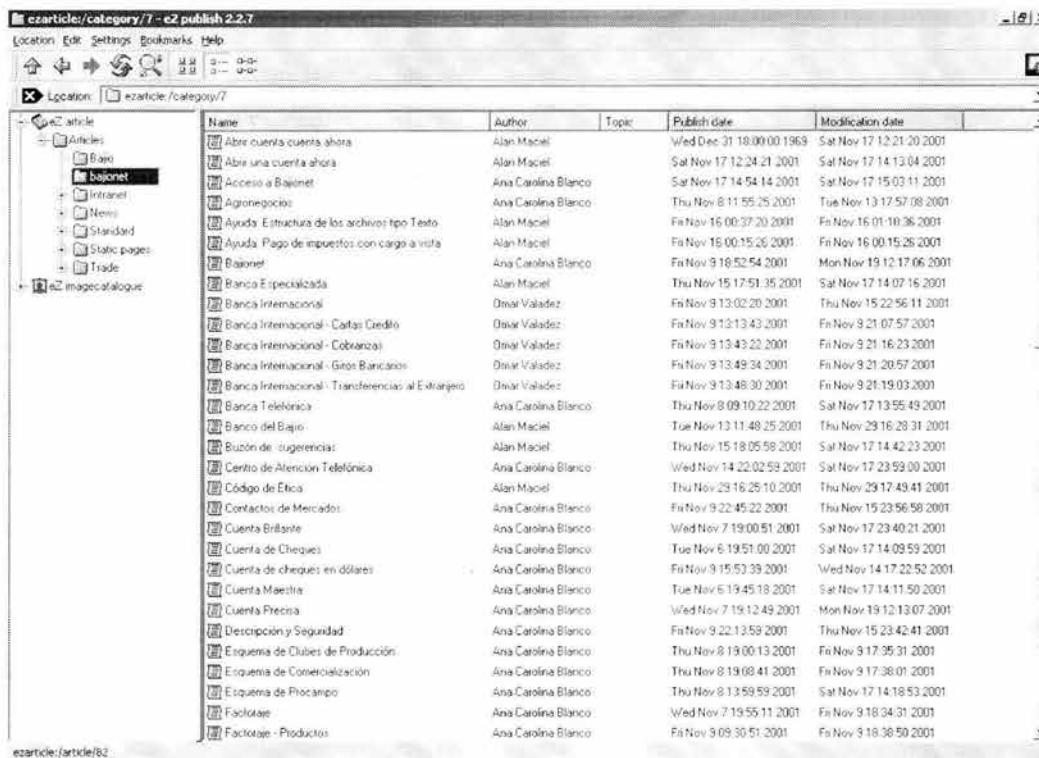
ezarticle:/category/7 - e2 publish 2.2.7

Location Edit Settings Bookmarks Help

Location: ezarticle:/category/7

eZ article
Articles
Bajio
bajionet
Intranet
News
Standard
Static pages
Trade
eZ imagecatalogue

| Name | Author | Topic | Publish date | Modification date |
|---|---|---|---|---|
| Abrir cuenta cuenta ahora | Alan Maciel | | Wed Dec 31 18:00:00 1969 | Sat Nov 17 12:21:20 2001 |
| Abrir una cuenta ahora | Alan Maciel | | Sat Nov 17 12:24:21 2001 | Sat Nov 17 14:13:04 2001 |
| Acceso a Bajionet | Ana Carolina Blanco | | Sat Nov 17 14:54:14 2001 | Sat Nov 17 15:03:11 2001 |
| Agronegocios | Ana Carolina Blanco | | Thu Nov 8 11:55:25 2001 | Tue Nov 13 17:57:08 2001 |
| Ayuda: Estructura de los archivos tipo Texto | Alan Maciel | | Fri Nov 16 00:37:20 2001 | Fri Nov 16 01:18:36 2001 |
| Ayuda: Pago de impuestos con cargo a vista | Alan Maciel | | Fri Nov 16 00:15:26 2001 | Fri Nov 16 00:15:26 2001 |
| Bajionet | Ana Carolina Blanco | | Fri Nov 9 18:52:54 2001 | Mon Nov 19 12:17:06 2001 |
| Banca Especializada | Alan Maciel | | Thu Nov 15 17:51:35 2001 | Sat Nov 17 14:07:16 2001 |
| Banca Internacional | Omar Valadez | | Fri Nov 9 13:02:20 2001 | Thu Nov 15 22:56:11 2001 |
| Banca Internacional - Cartas Credito | Omar Valadez | | Fri Nov 9 13:13:43 2001 | Fri Nov 9 21:07:57 2001 |
| Banca Internacional - Cobranzas | Omar Valadez | | Fri Nov 9 13:43:22 2001 | Fri Nov 9 21:16:23 2001 |
| Banca Internacional - Giros Bancarios | Omar Valadez | | Fri Nov 9 13:49:34 2001 | Fri Nov 9 21:20:57 2001 |
| Banca Internacional - Transferencias al Extranjero | Omar Valadez | | Fri Nov 9 13:48:30 2001 | Fri Nov 9 21:19:03 2001 |
| Banca Telefónica | Ana Carolina Blanco | | Thu Nov 8 09:10:22 2001 | Sat Nov 17 13:55:49 2001 |
| Banco del Bajío | Alan Maciel | | Tue Nov 13 11:48:25 2001 | Thu Nov 29 16:28:31 2001 |
| Buzón de sugerencias | Alan Maciel | | Thu Nov 15 18:05:58 2001 | Sat Nov 17 14:42:23 2001 |
| Centro de Atención Telefónica | Ana Carolina Blanco | | Wed Nov 14 22:02:59 2001 | Sat Nov 17 23:59:00 2001 |
| Código de Ética | Alan Maciel | | Thu Nov 29 16:25:10 2001 | Thu Nov 29 17:49:41 2001 |
| Contactos de Mercados | Ana Carolina Blanco | | Fri Nov 9 22:45:22 2001 | Thu Nov 15 23:56:58 2001 |
| Cuenta Brillante | Ana Carolina Blanco | | Wed Nov 7 19:00:51 2001 | Sat Nov 17 23:40:21 2001 |
| Cuenta de Cheques | Ana Carolina Blanco | | Tue Nov 6 19:51:00 2001 | Sat Nov 17 14:09:59 2001 |
| Cuenta de cheques en dólares | Ana Carolina Blanco | | Fri Nov 9 15:53:39 2001 | Wed Nov 14 17:22:52 2001 |
| Cuenta Maestra | Ana Carolina Blanco | | Tue Nov 6 19:45:18 2001 | Sat Nov 17 14:11:50 2001 |
| Cuenta Precisa | Ana Carolina Blanco | | Wed Nov 7 19:12:49 2001 | Mon Nov 19 12:13:07 2001 |
| Descripción y Seguridad | Ana Carolina Blanco | | Fri Nov 9 22:13:59 2001 | Thu Nov 15 23:42:41 2001 |
| Esquema de Clubes de Producción | Ana Carolina Blanco | | Thu Nov 8 19:00:13 2001 | Fri Nov 9 17:35:31 2001 |
| Esquema de Comercialización | Ana Carolina Blanco | | Thu Nov 8 19:08:41 2001 | Fri Nov 9 17:38:01 2001 |
| Esquema de Procampo | Ana Carolina Blanco | | Thu Nov 8 13:59:59 2001 | Sat Nov 17 14:18:53 2001 |
| Factoraje | Ana Carolina Blanco | | Wed Nov 7 19:55:11 2001 | Fri Nov 9 18:34:31 2001 |
| Factoraje - Productos | Ana Carolina Blanco | | Fri Nov 9 09:30:51 2001 | Fri Nov 9 18:38:50 2001 |

ezarticle:/article/82